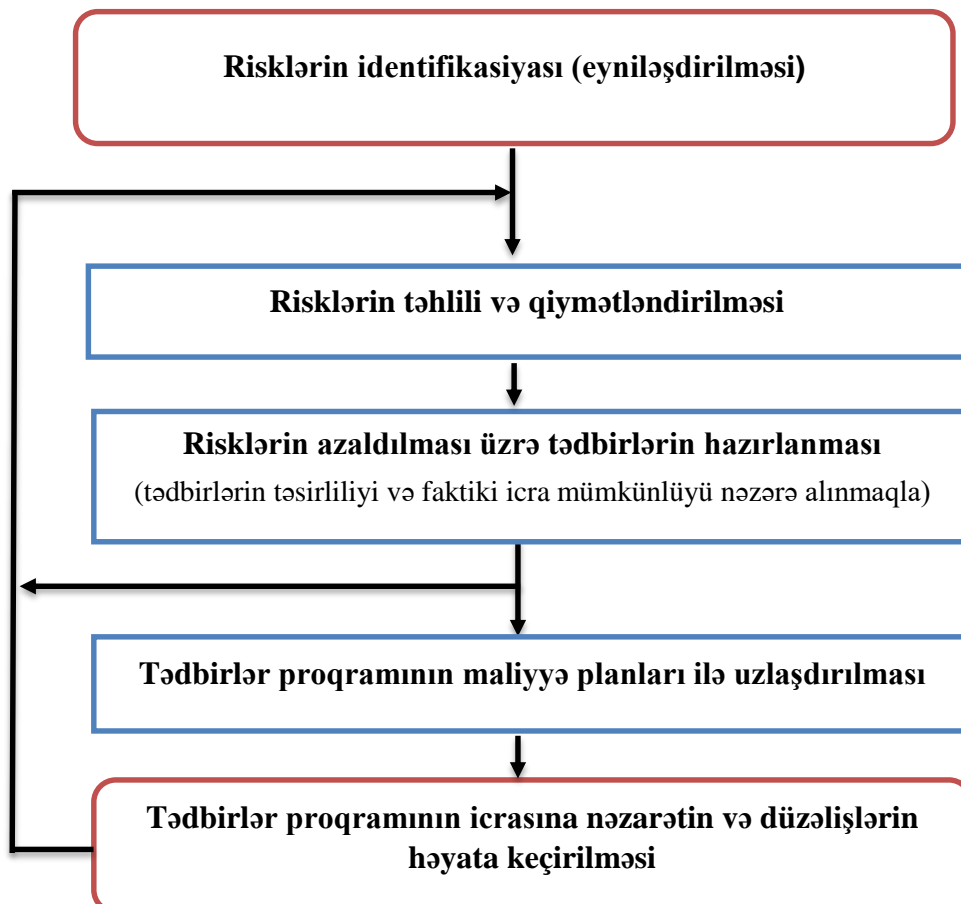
Risklərin identifikasiyası (eyniləşdirilməsi)

Risklərin təhlili və qiymətləndirilməsi

Risklərin azaldılması üzrə tədbirlərin hazırlanması
(tədbirlərin təsirliliyi və faktiki icra mümkünlüyü nəzərə alınmaqla)

Tədbirlər proqramının maliyyə planları ilə uzlaşdırılması

Tədbirlər proqramının icrasına nəzarətin və düzəlişlərin həyata keçirilməsi